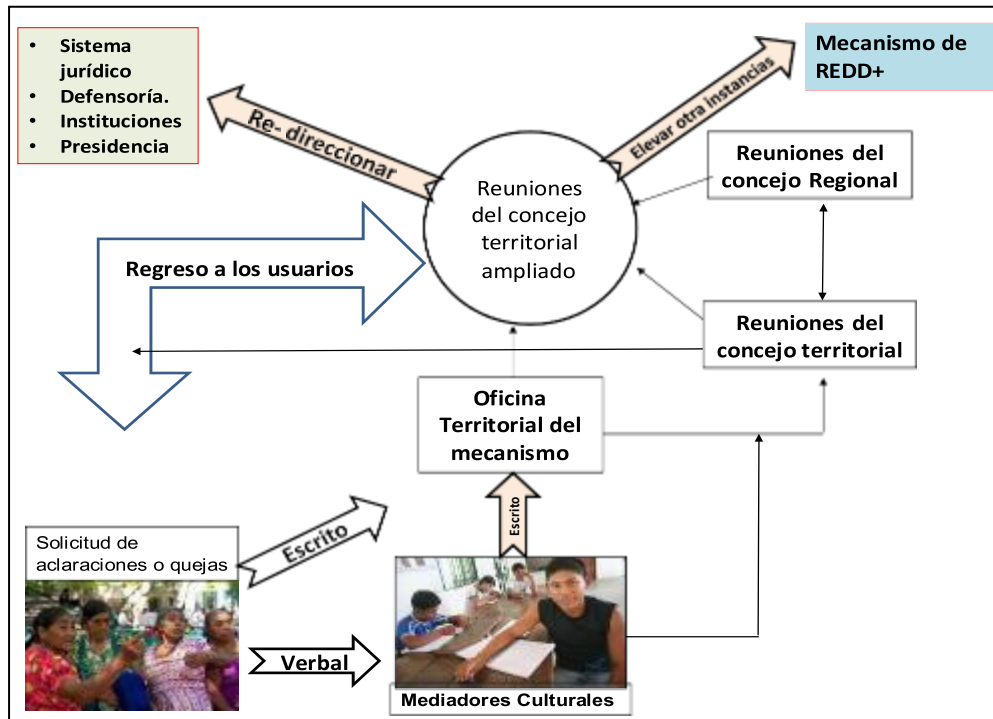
- Sistema jurídico
- Defensoría.
- Instituciones
- Presidencia

Re- direccionar

Elevar otra instancias

Mecanismo de REDD+

Reuniones del concejo territorial ampliado

Reuniones del concejo Regional

Regreso a los usuarios

Reuniones del concejo territorial

Oficina Territorial del mecanismo

Escrito

Solicitud de aclaraciones o quejas

Escrito

Verbal

Mediadores Culturales